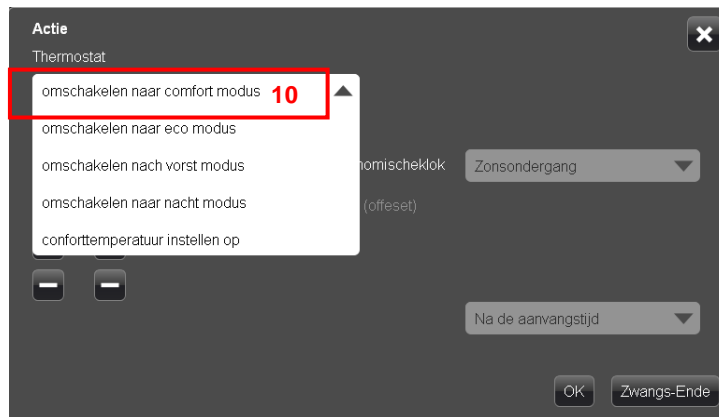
Actie

Thermostat

omschakelen naar comfort modus 10

omschakelen naar eco modus

omschakelen nach vorst modus

omschakelen naar nacht modus

conforttemperatuur instellen op

nomischeklok

Zonsondergang

(offeset)

Na de aanvangstijd

OK

Zwangs-Ende